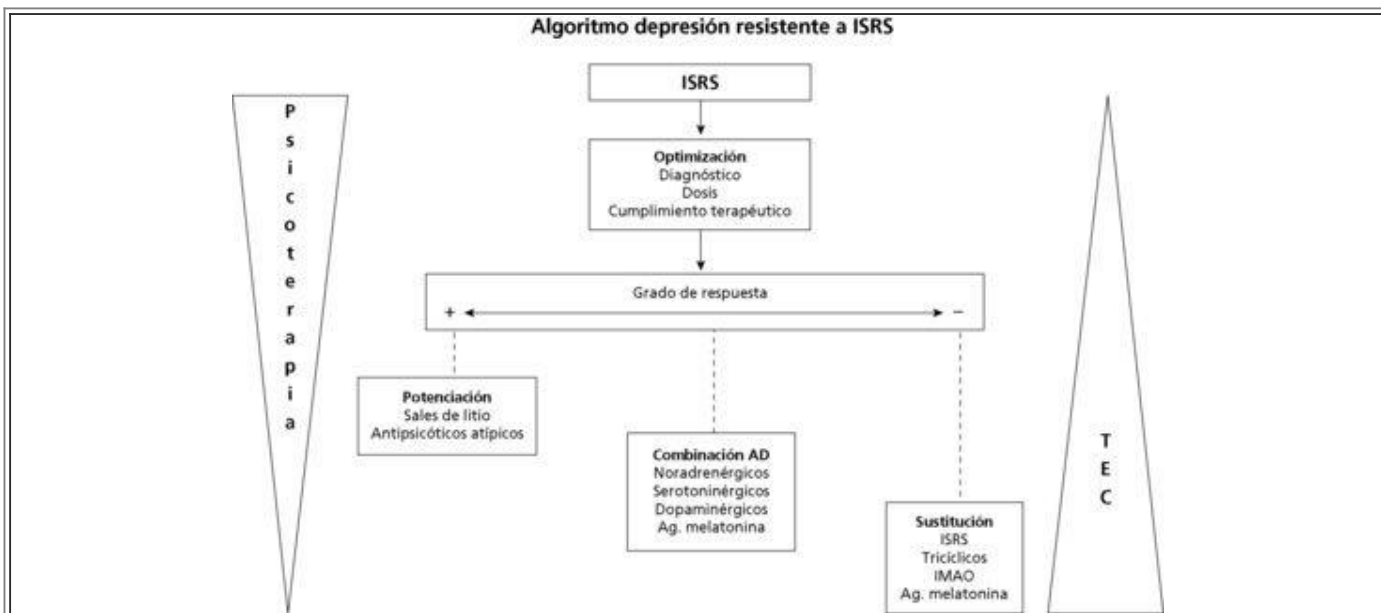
Algoritmo depresión resistente a ISRS

Psicoterapia

ISRS

Optimización
Diagnóstico
Dosis
Cumplimiento terapéutico

Grado de respuesta
+ −

Potenciación
Sales de litio
Antipsicóticos atípicos

Combinación AD
Noradrenérgicos
Serotoninérgicos
Dopaminérgicos
Ag. melatonina

Sustitución
ISRS
Tricíclicos
IMAO
Ag. melatonina

TEC